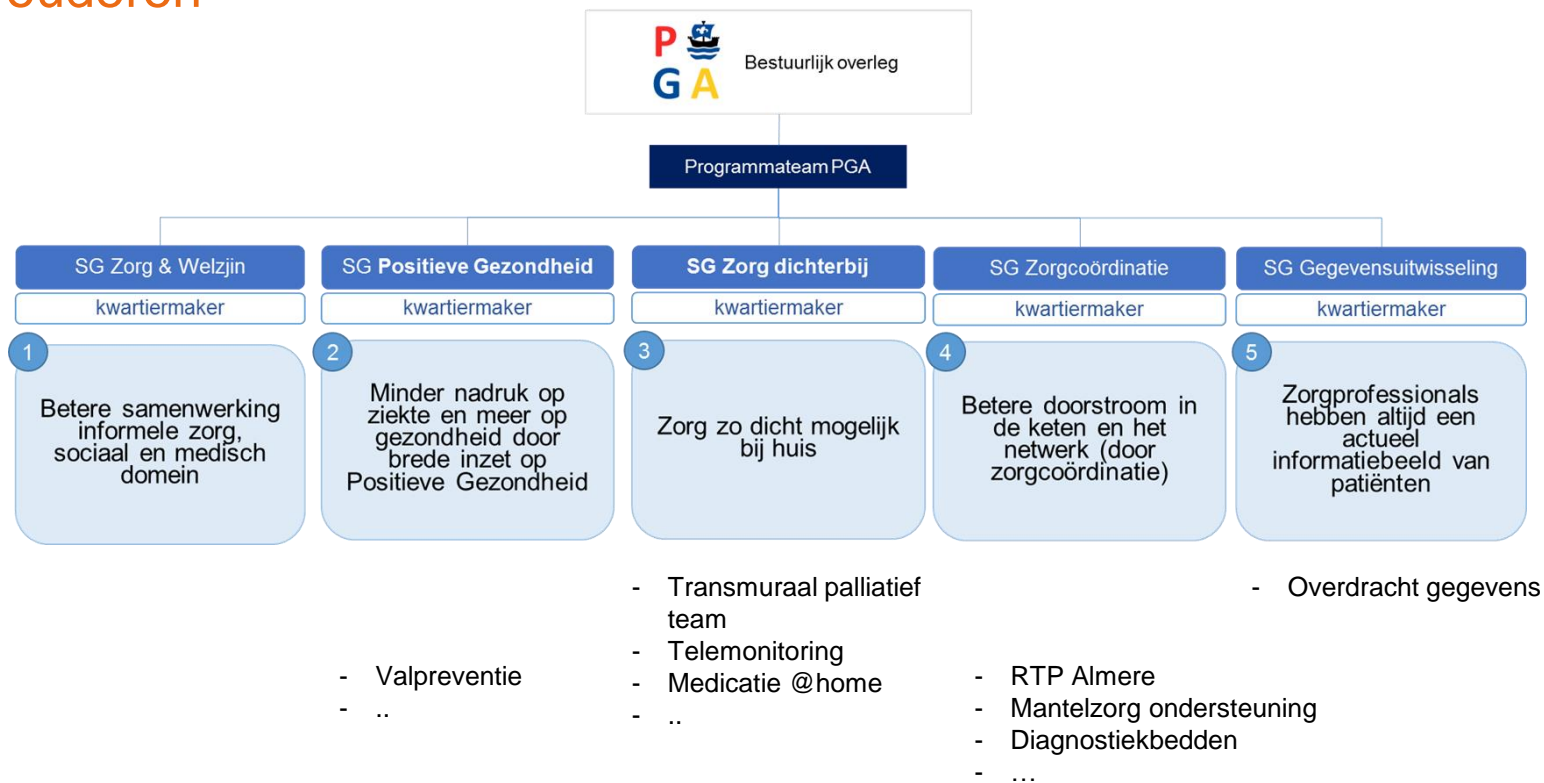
ouderen

PGA Bestuurlijk overleg

Programmateam PGA

SG Zorg & Welzijn
kwartiermaker
1
Betere samenwerking informele zorg, sociaal en medisch domein

SG **Positieve Gezondheid**
kwartiermaker
2
Minder nadruk op ziekte en meer op gezondheid door brede inzet op Positieve Gezondheid

**SG Zorg dichterbij**
kwartiermaker
3
Zorg zo dicht mogelijk bij huis

SG Zorgcoördinatie
kwartiermaker
4
Betere doorstroom in de keten en het netwerk (door zorgcoördinatie)

SG Gegevensuitwisseling
kwartiermaker
5
Zorgprofessionals hebben altijd een actueel informatiebeeld van patiënten

- Valpreventie
- ..

- Transmuraal palliatief team
- Telemonitoring
- Medicatie @home
- ..

- RTP Almere
- Mantelzorg ondersteuning
- Diagnostiekbedden
- …

- Overdracht gegevens